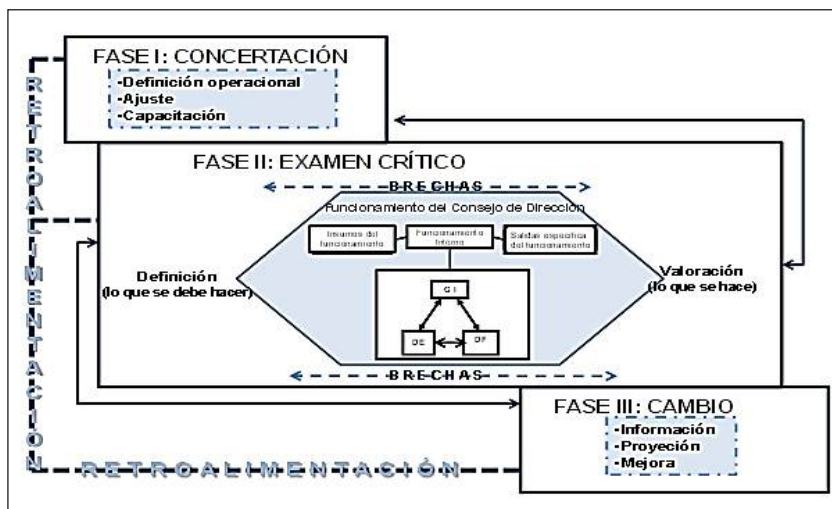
FASE I: CONCERTACIÓN
-Definición operacional
-Ajuste
-Capacitación

RETROALIMENTACIÓN

FASE II: EXAMEN CRÍTICO
BRECHAS
Funcionamiento del Consejo de Dirección
Insumos del funcionamiento
Funcionamiento interno
Salidas esperadas del funcionamiento
Definición (lo que se debe hacer)
Valoración (lo que se hace)
GI
DE
OF
BRECHAS

FASE III: CAMBIO
-Información
-Proyección
-Mejora

RETROALIMENTACIÓN